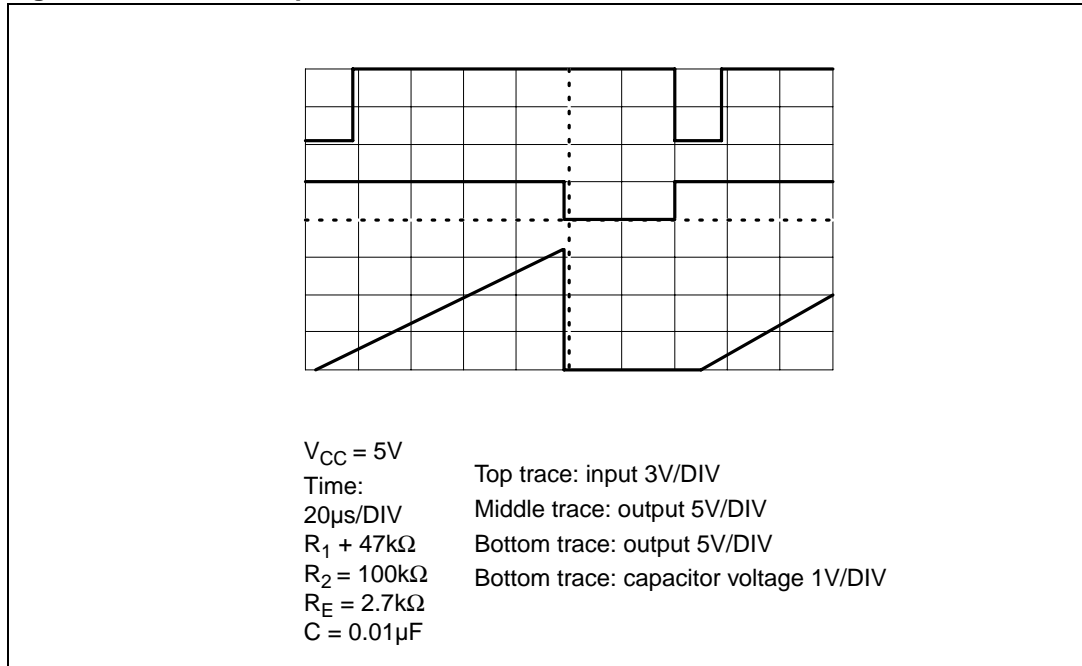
$V_{CC} = 5V$
Time:
20µs/DIV
$R_1 + 47k\Omega$
$R_2 = 100k\Omega$
$R_E = 2.7k\Omega$
$C = 0.01\mu F$

Top trace: input 3V/DIV
Middle trace: output 5V/DIV
Bottom trace: output 5V/DIV
Bottom trace: capacitor voltage 1V/DIV